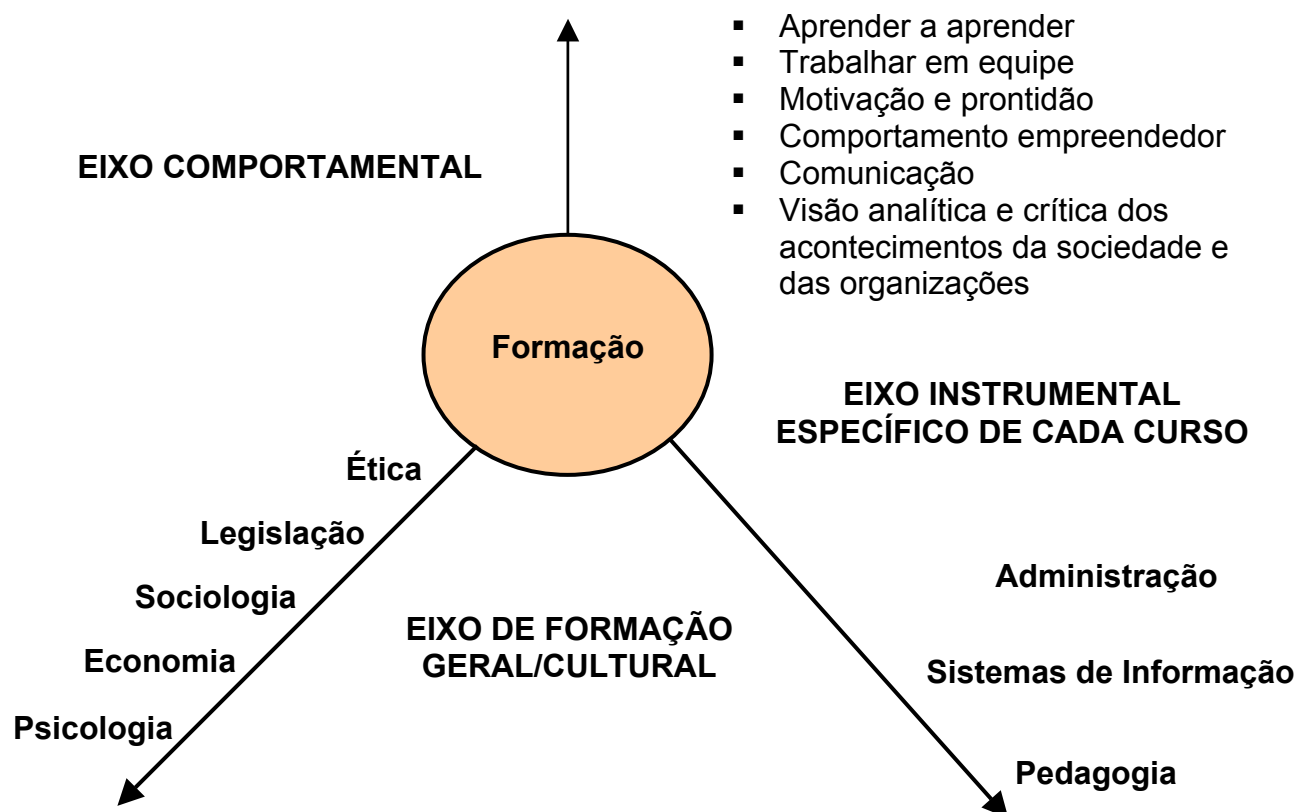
- Aprender a aprender
- Trabalhar em equipe
- Motivação e prontidão
- Comportamento empreendedor
- Comunicação
- Visão analítica e crítica dos acontecimentos da sociedade e das organizações

EIXO COMPORTAMENTAL

Formação

EIXO INSTRUMENTAL ESPECÍFICO DE CADA CURSO

Ética

Legislação

Sociologia

Economia

Psicologia

EIXO DE FORMAÇÃO GERAL/CULTURAL

Administração

Sistemas de Informação

Pedagogia